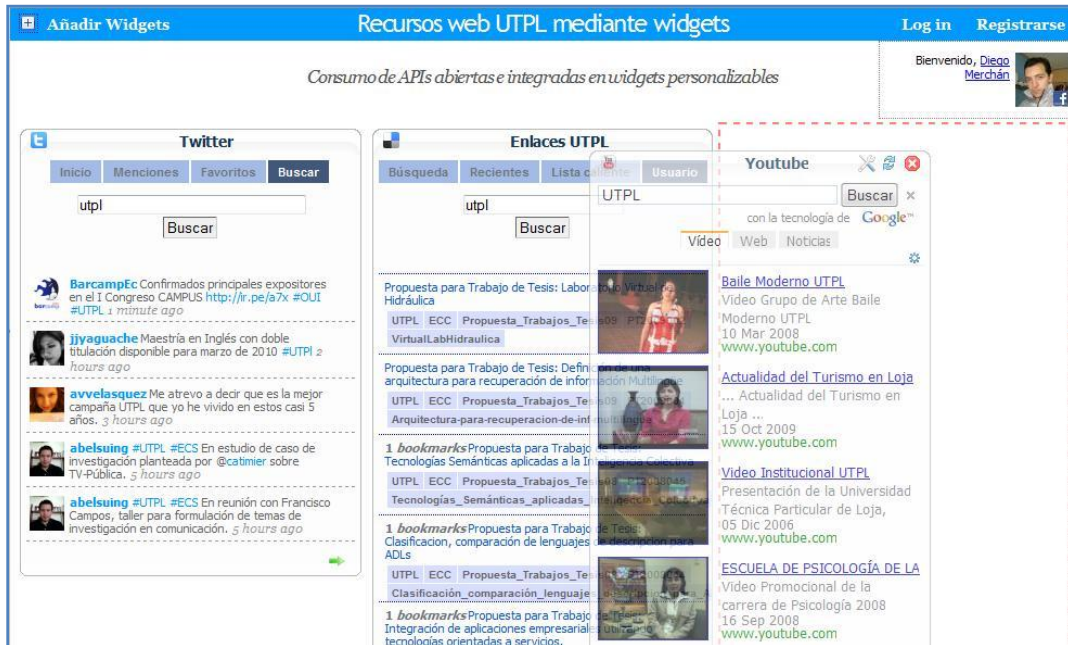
Añadir Widgets

Recursos web UTPL mediante widgets

Log in Registrarse

Consumo de APIs abiertas e integradas en widgets personalizables

Bienvenido, Diego Merchán

Twitter

Inicio Menciones Favoritos Buscar

utpl

Buscar

BarcampEc Confirmados principales expositores en el I Congreso CAMPUS http://ir.pe/a7x #OUI #UTPL 1 minute ago

jjyaguache Maestría en Inglés con doble titulación disponible para marzo de 2010 #UTPl 2 hours ago

avvelasquez Me atrevo a decir que es la mejor campaña UTPL que yo he vivido en estos casi 5 años. 3 hours ago

abelsuing #UTPL #ECS En estudio de caso de investigación planteada por @catimier sobre TV-Pública. 5 hours ago

abelsuing #UTPL #ECS En reunión con Francisco Campos, taller para formulación de temas de investigación en comunicación. 5 hours ago

Enlaces UTPL

Búsqueda Recientes Lista ca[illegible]

utpl

Buscar

Propuesta para Trabajo de Tesis: Labora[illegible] Hidráulica

UTPL ECC Propuesta_Trabajos_Te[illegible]

VirtualLabHidraulica

Propuesta para Trabajo de Tesis: Defini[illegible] arquitectura para recuperación de info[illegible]

UTPL ECC Propuesta_Trabajos_Te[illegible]

Arquitectura-para-recuperacion-de-inf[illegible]

1 bookmarks Propuesta para Trabajo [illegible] Tecnologías Semánticas aplicadas a la In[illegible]

UTPL ECC Propuesta_Trabajos_Te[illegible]

Tecnologías_Semánticas_aplicadas_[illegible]

1 bookmarks Propuesta para Trabajo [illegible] Clasificacion, comparación de lenguajes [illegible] ADLs

UTPL ECC Propuesta_Trabajos_Te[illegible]

Clasificación_comparación_lenguaje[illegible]

1 bookmarks Propuesta para Trabajo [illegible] Integración de aplicaciones empresarial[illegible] tecnologías orientadas a servicios.

Youtube

Usuario

UTPL

Buscar ×

con la tecnología de Google

Vídeo Web Noticias

Baile Moderno UTPL
Video Grupo de Arte Baile Moderno UTPL
10 Mar 2008
www.youtube.com

Actualidad del Turismo en Loja
... Actualidad del Turismo en Loja ...
15 Oct 2009
www.youtube.com

Video Institucional UTPL
Presentación de la Universidad Técnica Particular de Loja,
05 Dic 2006
www.youtube.com

ESCUELA DE PSICOLOGÍA DE LA
Video Promocional de la carrera de Psicología 2008
16 Sep 2008
www.youtube.com